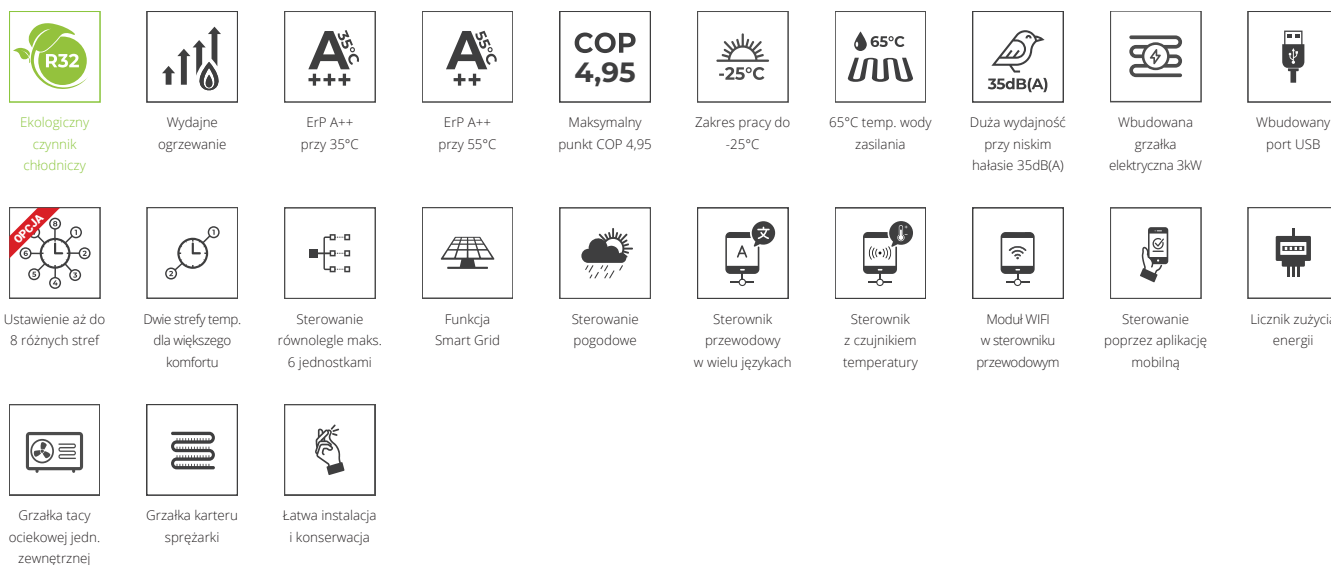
R32

Ekologiczny czynnik chłodniczy

Wydajne ogrzewanie

A 35°C +++

ErP A++ przy 35°C

A 55°C ++

ErP A++ przy 55°C

COP 4,95

Maksymalny punkt COP 4,95

-25°C

Zakres pracy do -25°C

65°C

65°C temp. wody zasilania

35dB(A)

Duża wydajność przy niskim hałasie 35dB(A)

Wbudowana grzałka elektryczna 3kW

Wbudowany port USB

OPCJA

1 2 3 4 5 6 8

Ustawienie aż do 8 różnych stref

1 2

Dwie strefy temp. dla większego komfortu

Sterowanie równolegle maks. 6 jednostkami

Funkcja Smart Grid

Sterowanie pogodowe

A 文

Sterownik przewodowy w wielu językach

Sterownik z czujnikiem temperatury

Moduł WIFI w sterowniku przewodowym

Sterowanie poprzez aplikację mobilną

Licznik zużycia energii

Grzałka tacy ociekowej jedn. zewnętrznej

Grzałka karteru sprężarki

Łatwa instalacja i konserwacja